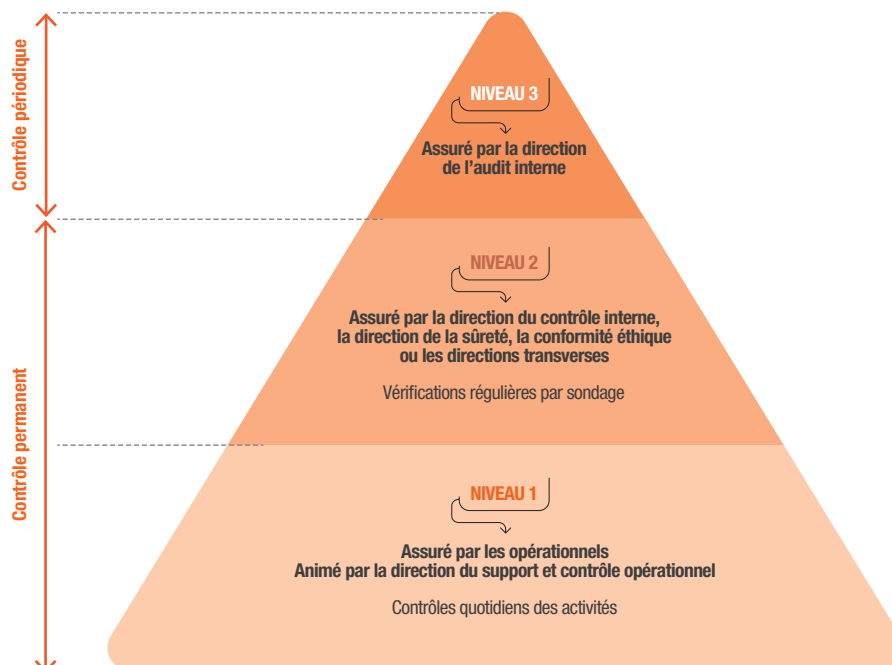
Contrôle périodique

Contrôle permanent

NIVEAU 3

Assuré par la direction de l'audit interne

NIVEAU 2

Assuré par la direction du contrôle interne, la direction de la sûreté, la conformité éthique ou les directions transverses

Vérifications régulières par sondage

NIVEAU 1

Assuré par les opérationnels
Animé par la direction du support et contrôle opérationnel

Contrôles quotidiens des activités